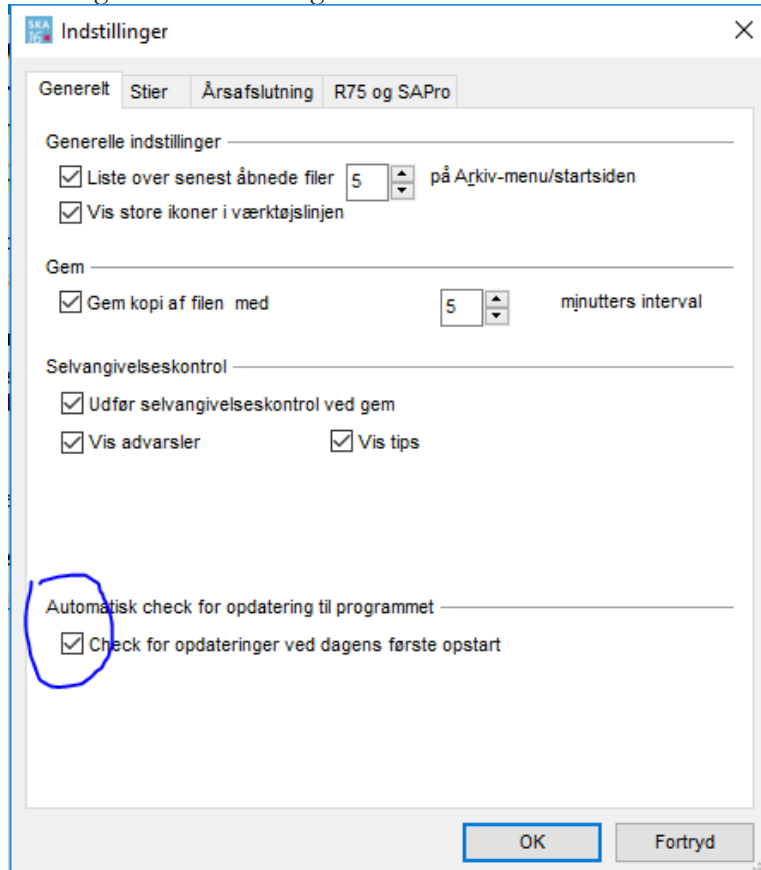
SKA 16

Indstillinger

Generelt | Stier | Årsafslutning | R75 og SAPro

Generelle indstillinger

Liste over senest åbnede filer 5 på Arkiv-menu/startsiden

Vis store ikoner i værktøjslinjen

Gem

Gem kopi af filen med 5 minutters interval

Selvangivelseskontrol

Udfør selvangivelseskontrol ved gem

Vis advarsler

Vis tips

Automatisk check for opdatering til programmet

Check for opdateringer ved dagens første opstart

OK

Fortryd